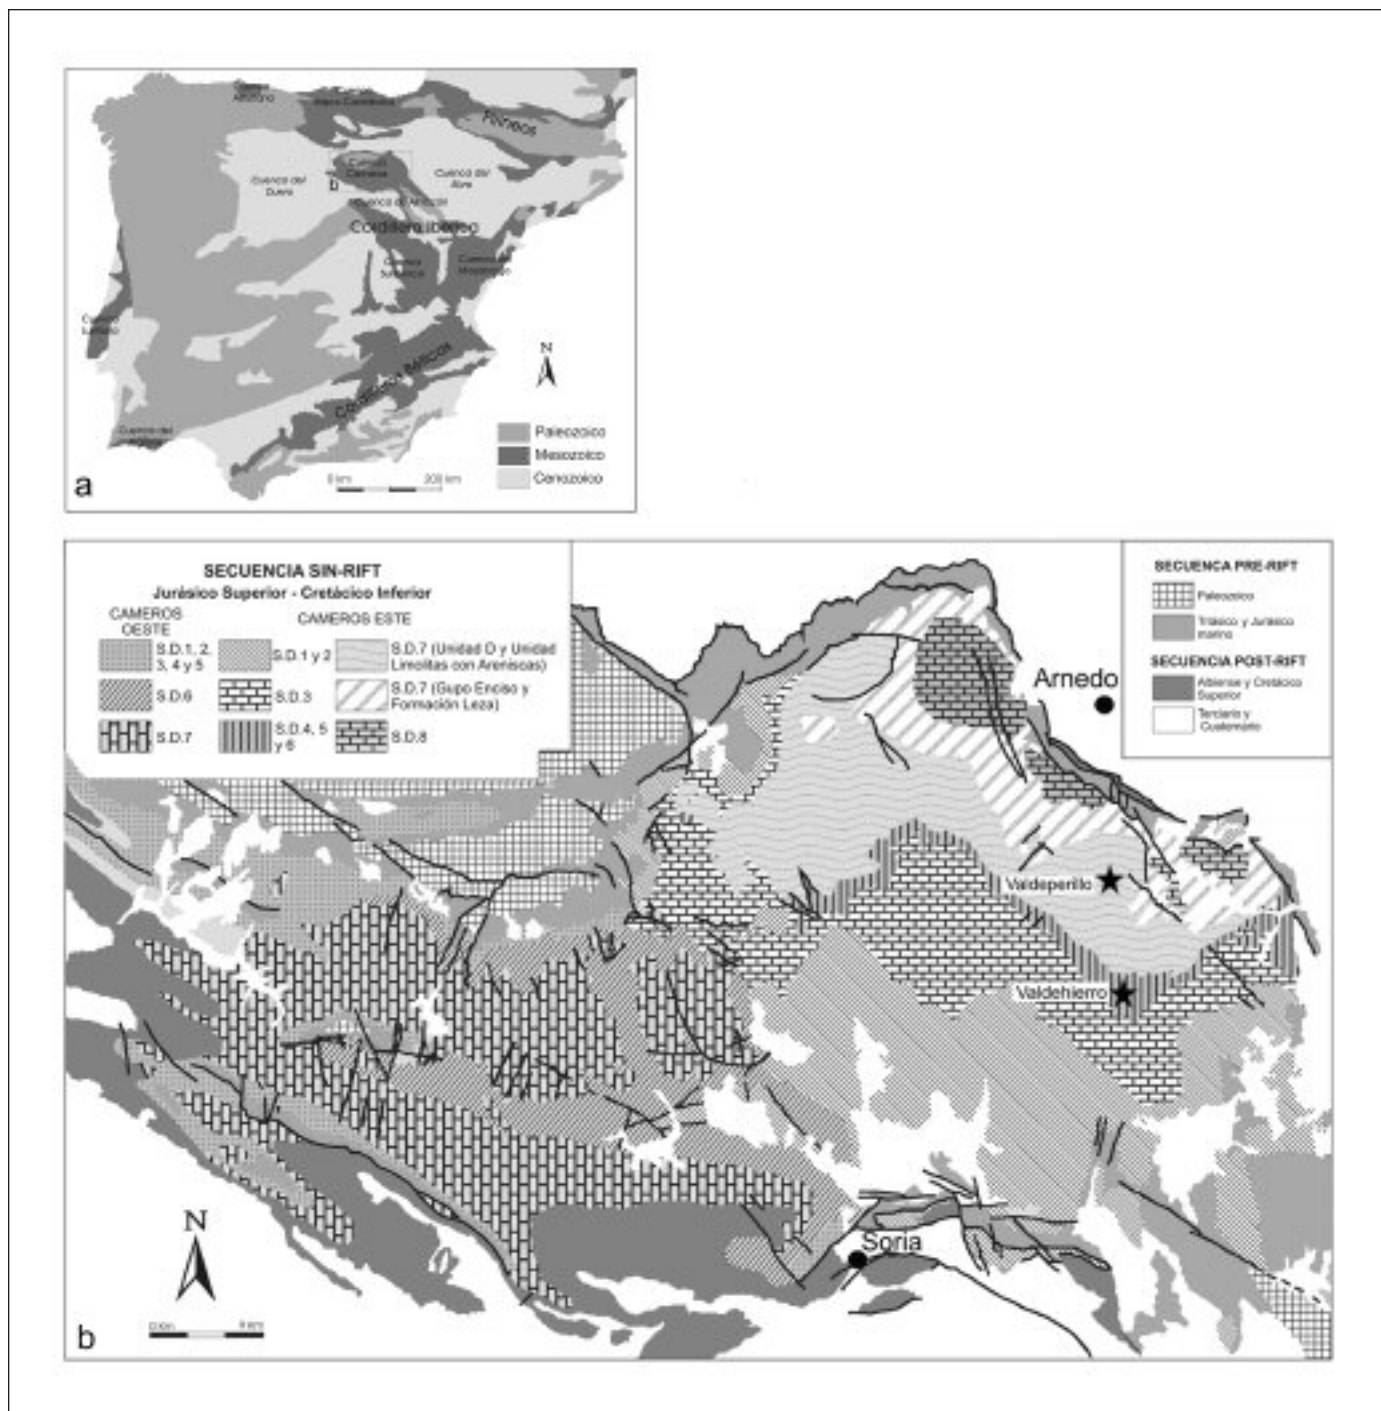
Macizo Asturiano
Mares Cantábrica
Pirineos
Cuenca de Cameros
Cuenca del Duero
b
Cuenca del Ebro
Cuenca de Almazán
Cordillera Ibérica
Cuenca Suroeste
Cuenca del Maestrazgo
Cuenca Lusitana
Cordilleras Béticas
Cuenca del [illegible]
N
Paleozoico
Mesozoico
Cenozoico
0 km
200 km
a

SECUENCIA SIN-RIFT
Jurásico Superior - Cretácico Inferior
CAMEROS OESTE
CAMEROS ESTE
S.D.1, 2, 3, 4 y 5
S.D.6
S.D.7
S.D.1 y 2
S.D.3
S.D.4, 5 y 6
S.D.7 (Unidad D y Unidad Limolitas con Areniscas)
S.D.7 (Gupo Enciso y Formación Leza)
S.D.8

SECUENCA PRE-RIFT
Paleozoico
Triásico y Jurásico marino
SECUENCIA POST-RIFT
Albiense y Cretácico Superior
Terciario y Cuaternario

Arnedo
Valdeperillo
Valdehierro
Soria
N
b
0 km
8 km